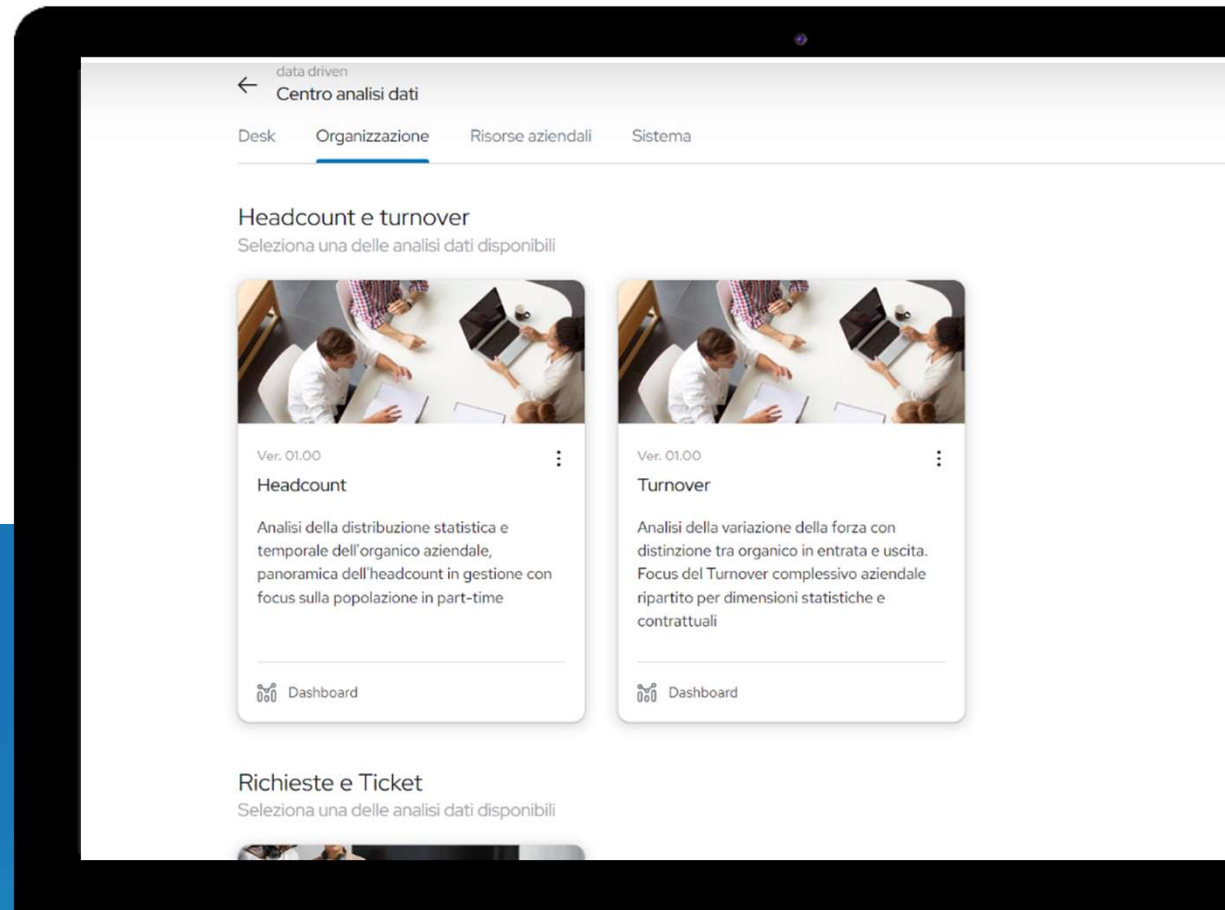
data driven
← Centro analisi dati

Desk Organizzazione Risorse aziendali Sistema

Headcount e turnover
Seleziona una delle analisi dati disponibili

Ver. 01.00
Headcount
Analisi della distribuzione statistica e temporale dell'organico aziendale, panoramica dell'headcount in gestione con focus sulla popolazione in part-time
Dashboard

Ver. 01.00
Turnover
Analisi della variazione della forza con distinzione tra organico in entrata e uscita. Focus del Turnover complessivo aziendale ripartito per dimensioni statistiche e contrattuali
Dashboard

Richieste e Ticket
Seleziona una delle analisi dati disponibili